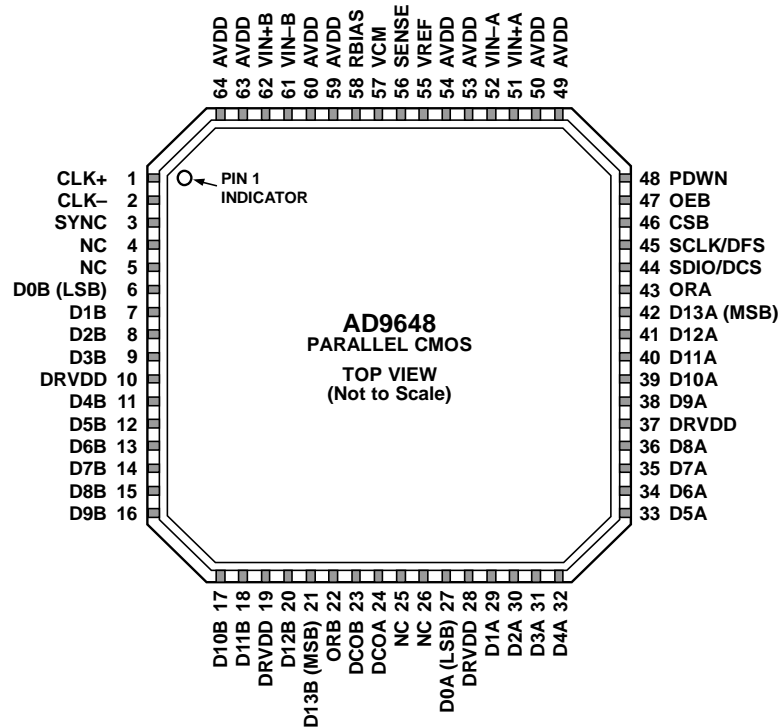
64 AVDD
63 AVDD
62 VIN+B
61 VIN–B
60 AVDD
59 AVDD
58 RBIAS
57 VCM
56 SENSE
55 VREF
54 AVDD
53 AVDD
52 VIN–A
51 VIN+A
50 AVDD
49 AVDD

CLK+ 1
CLK– 2
SYNC 3
NC 4
NC 5
D0B (LSB) 6
D1B 7
D2B 8
D3B 9
DRVDD 10
D4B 11
D5B 12
D6B 13
D7B 14
D8B 15
D9B 16

PIN 1 INDICATOR

AD9648
PARALLEL CMOS

TOP VIEW
(Not to Scale)

48 PDWN
47 OEB
46 CSB
45 SCLK/DFS
44 SDIO/DCS
43 ORA
42 D13A (MSB)
41 D12A
40 D11A
39 D10A
38 D9A
37 DRVDD
36 D8A
35 D7A
34 D6A
33 D5A

D10B 17
D11B 18
DRVDD 19
D12B 20
D13B (MSB) 21
ORB 22
DCOB 23
DCOA 24
NC 25
NC 26
D0A (LSB) 27
DRVDD 28
D1A 29
D2A 30
D3A 31
D4A 32